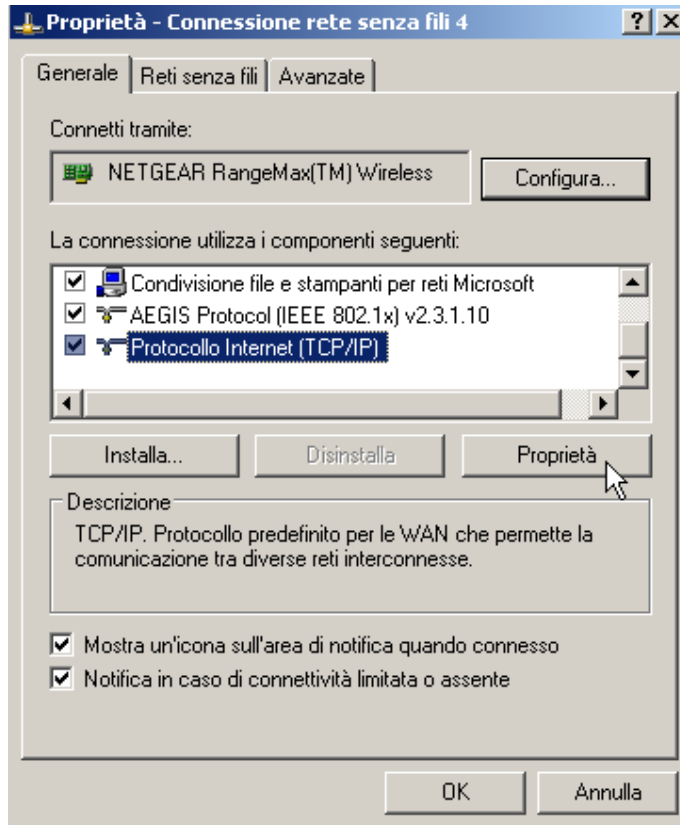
Proprietà - Connessione rete senza fili 4

? X

Generale | Reti senza fili | Avanzate

Connetti tramite:

NETGEAR RangeMax(TM) Wireless

Configura...

La connessione utilizza i componenti seguenti:

Condivisione file e stampanti per reti Microsoft

AEGIS Protocol (IEEE 802.1x) v2.3.1.10

Protocollo Internet (TCP/IP)

Installa...

Disinstalla

Proprietà

Descrizione

TCP/IP. Protocollo predefinito per le WAN che permette la comunicazione tra diverse reti interconnesse.

Mostra un'icona sull'area di notifica quando connesso

Notifica in caso di connettività limitata o assente

OK

Annulla